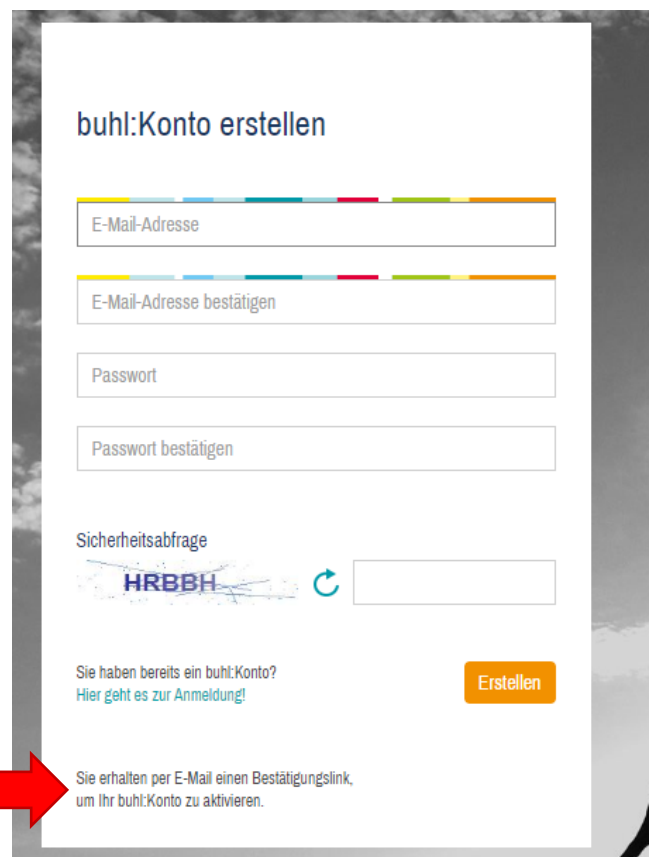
buhl:Konto erstellen

E-Mail-Adresse

E-Mail-Adresse bestätigen

Passwort

Passwort bestätigen

Sicherheitsabfrage

HRBBH

Sie haben bereits ein buhl:Konto?
Hier geht es zur Anmeldung!

Erstellen

Sie erhalten per E-Mail einen Bestätigungslink, um Ihr buhl:Konto zu aktivieren.